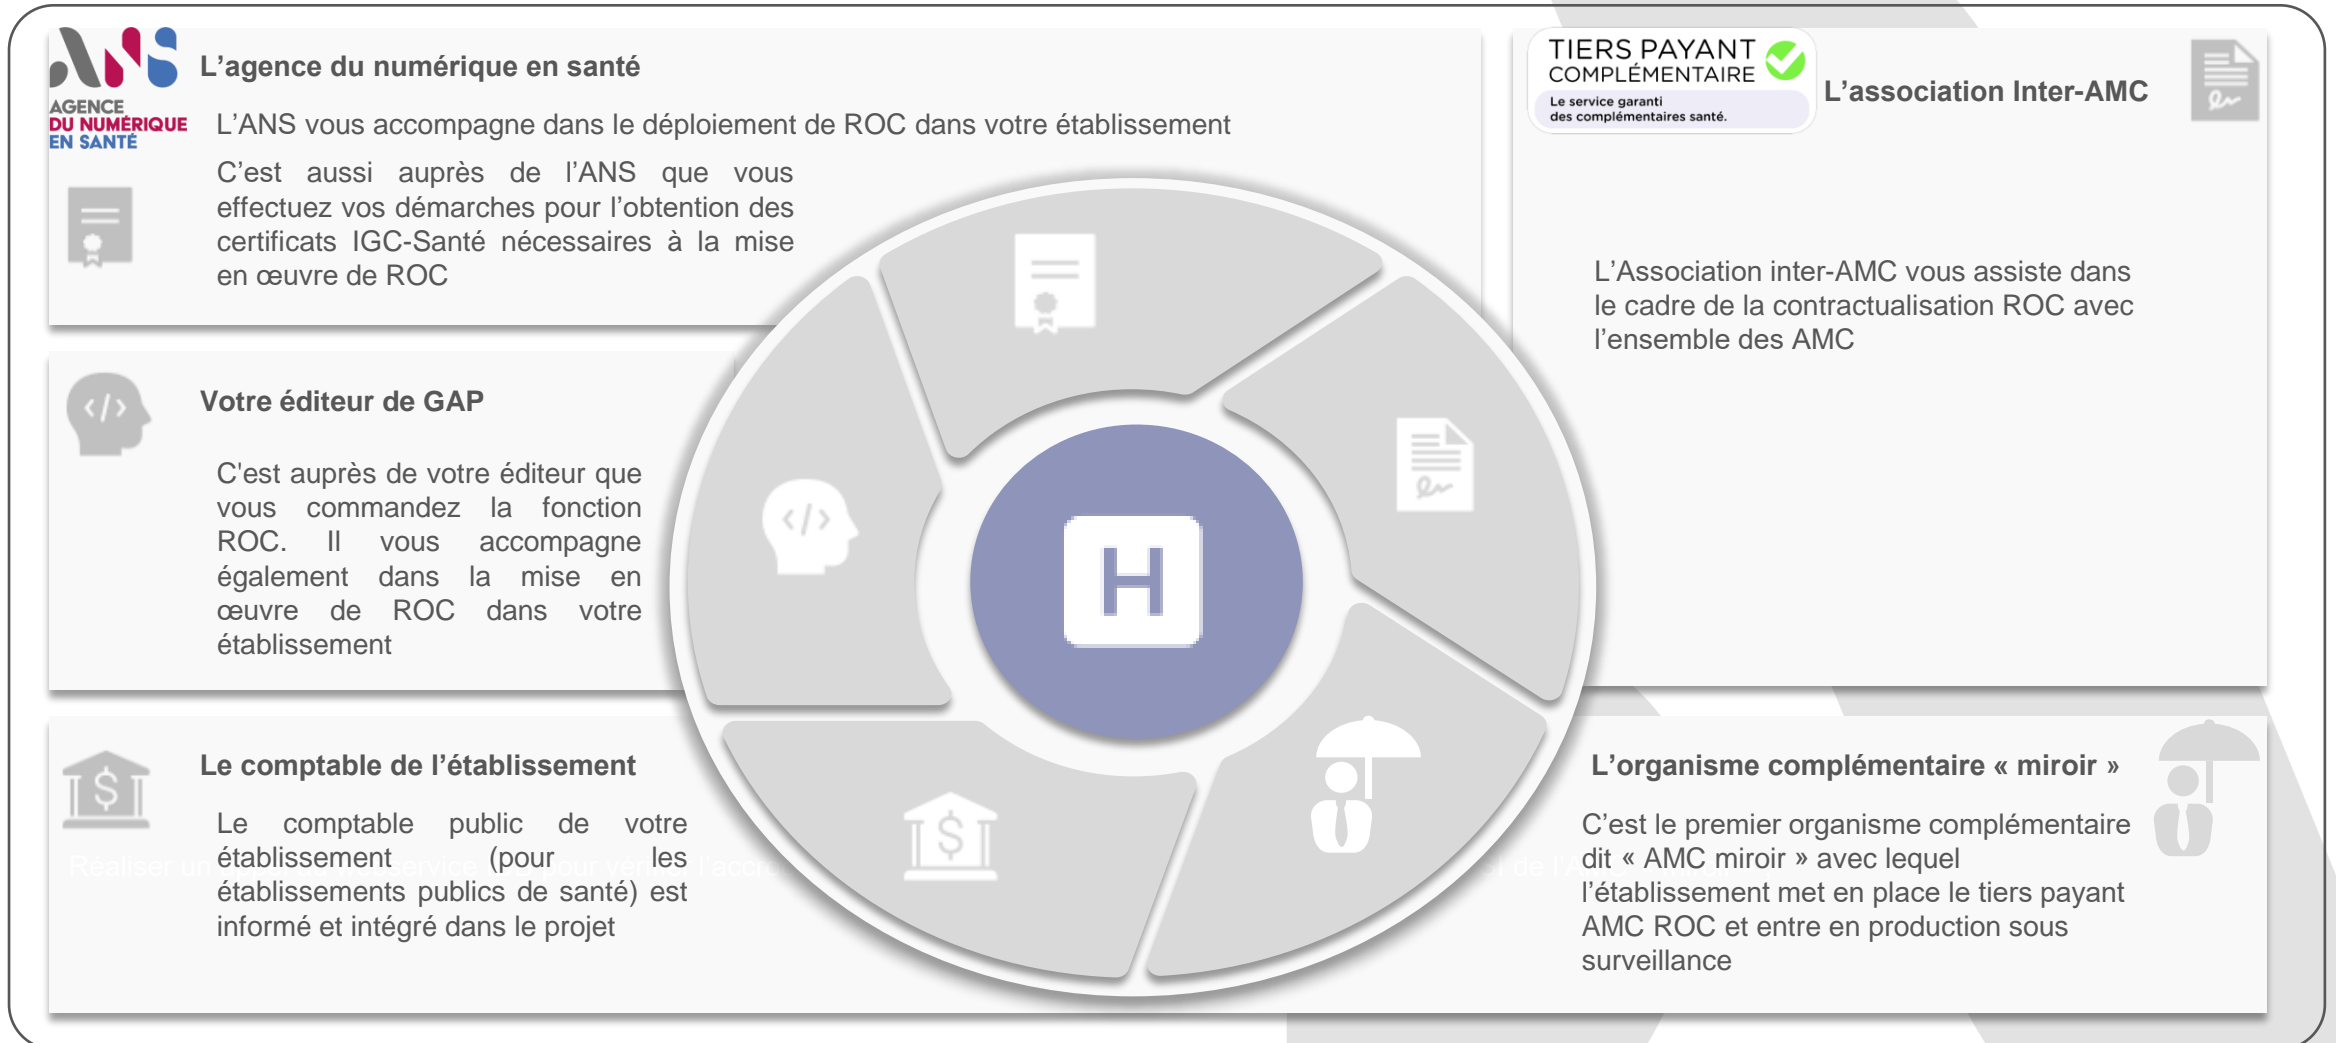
AGENCE DU NUMÉRIQUE EN SANTÉ

L'agence du numérique en santé

L'ANS vous accompagne dans le déploiement de ROC dans votre établissement

C'est aussi auprès de l'ANS que vous effectuez vos démarches pour l'obtention des certificats IGC-Santé nécessaires à la mise en œuvre de ROC

TIERS PAYANT COMPLÉMENTAIRE
Le service garanti des complémentaires santé.

L'association Inter-AMC

L'Association inter-AMC vous assiste dans le cadre de la contractualisation ROC avec l'ensemble des AMC

Votre éditeur de GAP

C'est auprès de votre éditeur que vous commandez la fonction ROC. Il vous accompagne également dans la mise en œuvre de ROC dans votre établissement

H

Le comptable de l'établissement

Le comptable public de votre établissement (pour les établissements publics de santé) est informé et intégré dans le projet

L'organisme complémentaire « miroir »

C'est le premier organisme complémentaire dit « AMC miroir » avec lequel l'établissement met en place le tiers payant AMC ROC et entre en production sous surveillance